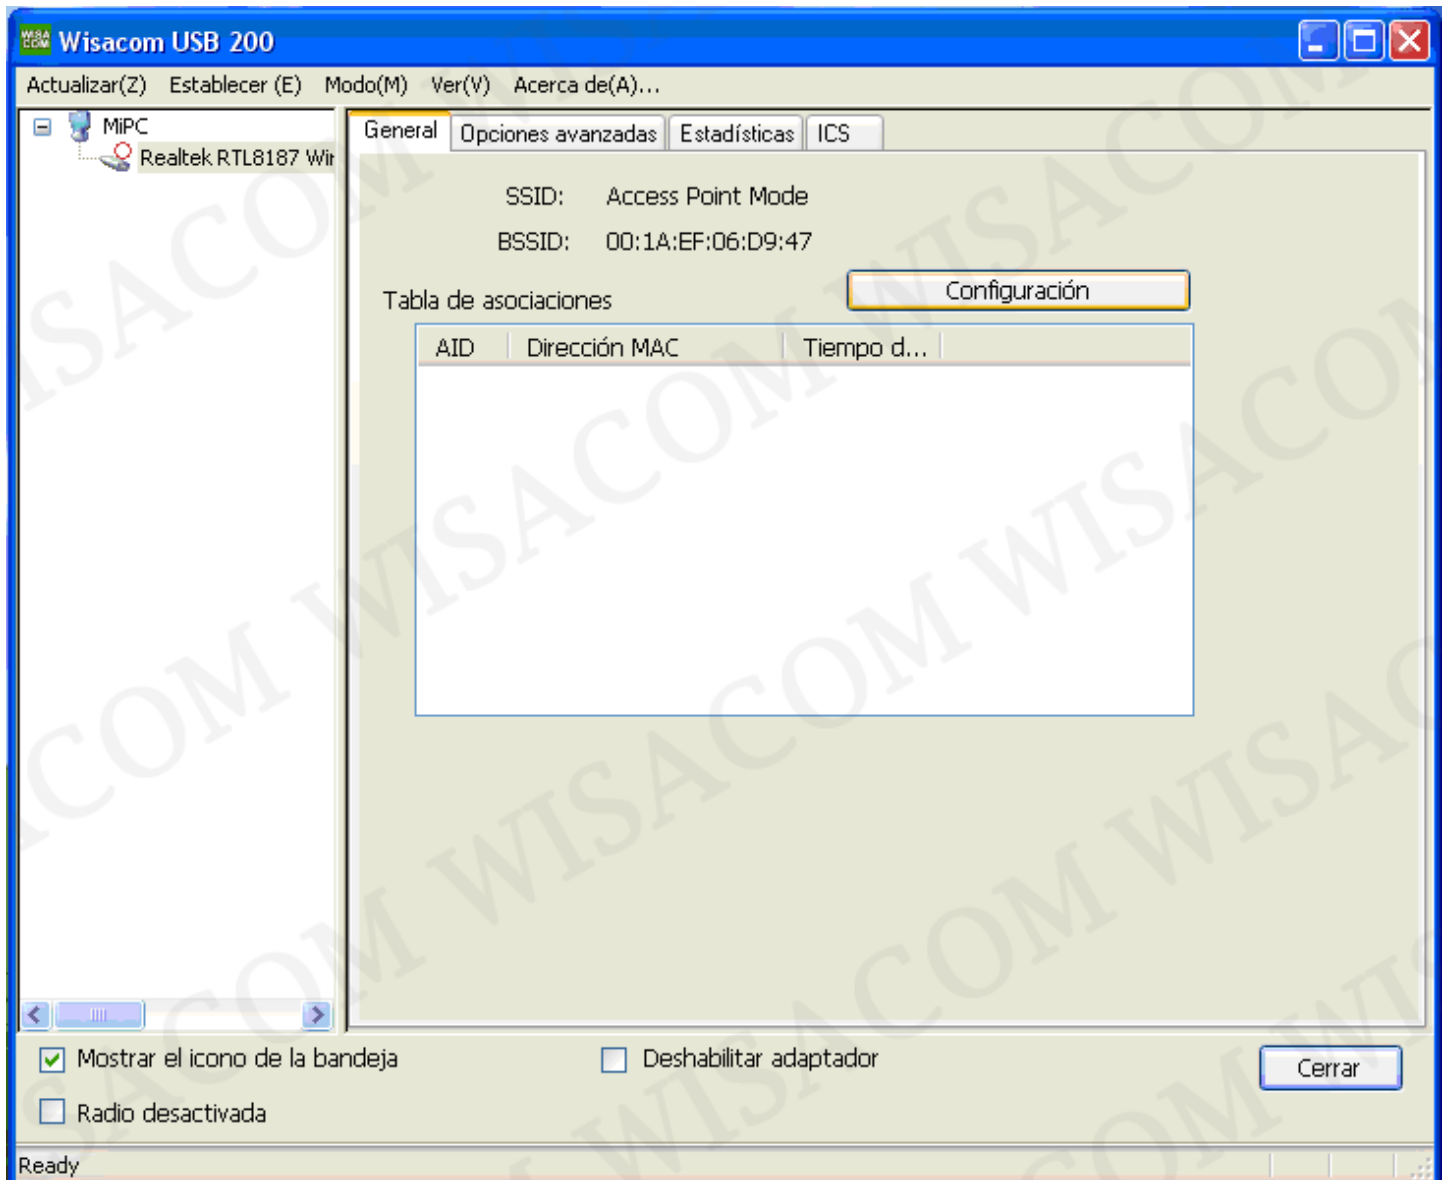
Wisacom USB 200

Actualizar(Z) Establecer (E) Modo(M) Ver(V) Acerca de(A)...

MiPC
Realtek RTL8187 Wir

General | Opciones avanzadas | Estadísticas | ICS

SSID: Access Point Mode

BSSID: 00:1A:EF:06:D9:47

Tabla de asociaciones

Configuración

| AID | Dirección MAC | Tiempo d... |
|---|---|---|

Mostrar el icono de la bandeja

Deshabilitar adaptador

Cerrar

Radio desactivada

Ready